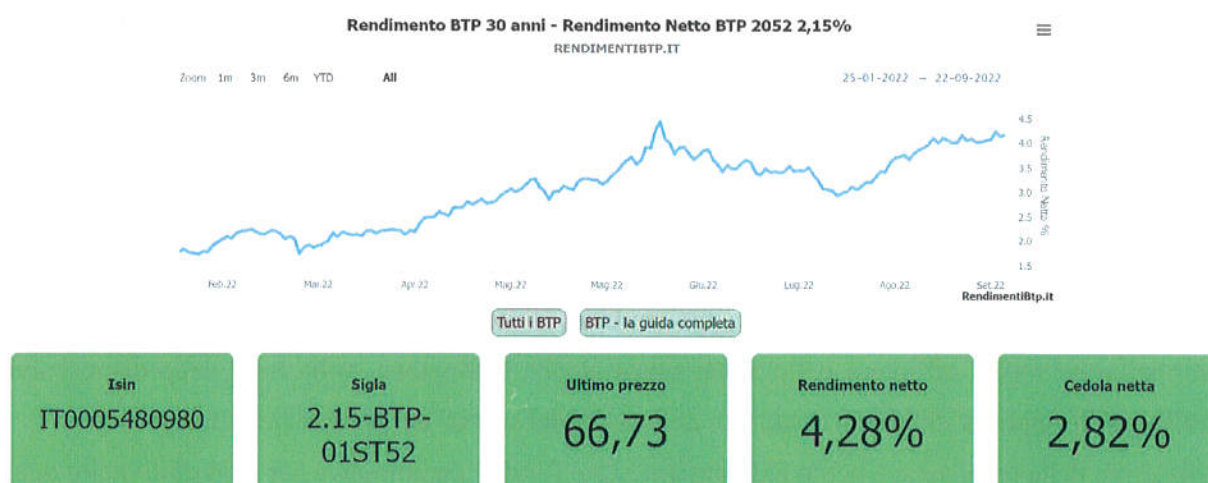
Rendimento BTP 30 anni - Rendimento Netto BTP 2052 2,15%

RENDIMENTIBTP.IT

Zoom 1m 3m 6m YTD All

25-01-2022 → 22-09-2022

4.5
4.0
3.5
3.0
2.5
2.0
1.5

Rendimento Netto %

Feb.22 Mar.22 Apr.22 Mag.22 Mag.22 Giu.22 Lug.22 Ago.22 Set.22

RendimentiBtp.it

Tutti i BTP

BTP - la guida completa

| Isin | Sigla | Ultimo prezzo | Rendimento netto | Cedola netta |
|---|---|---|---|---|
| IT0005480980 | 2.15-BTP-01ST52 | 66,73 | 4,28% | 2,82% |